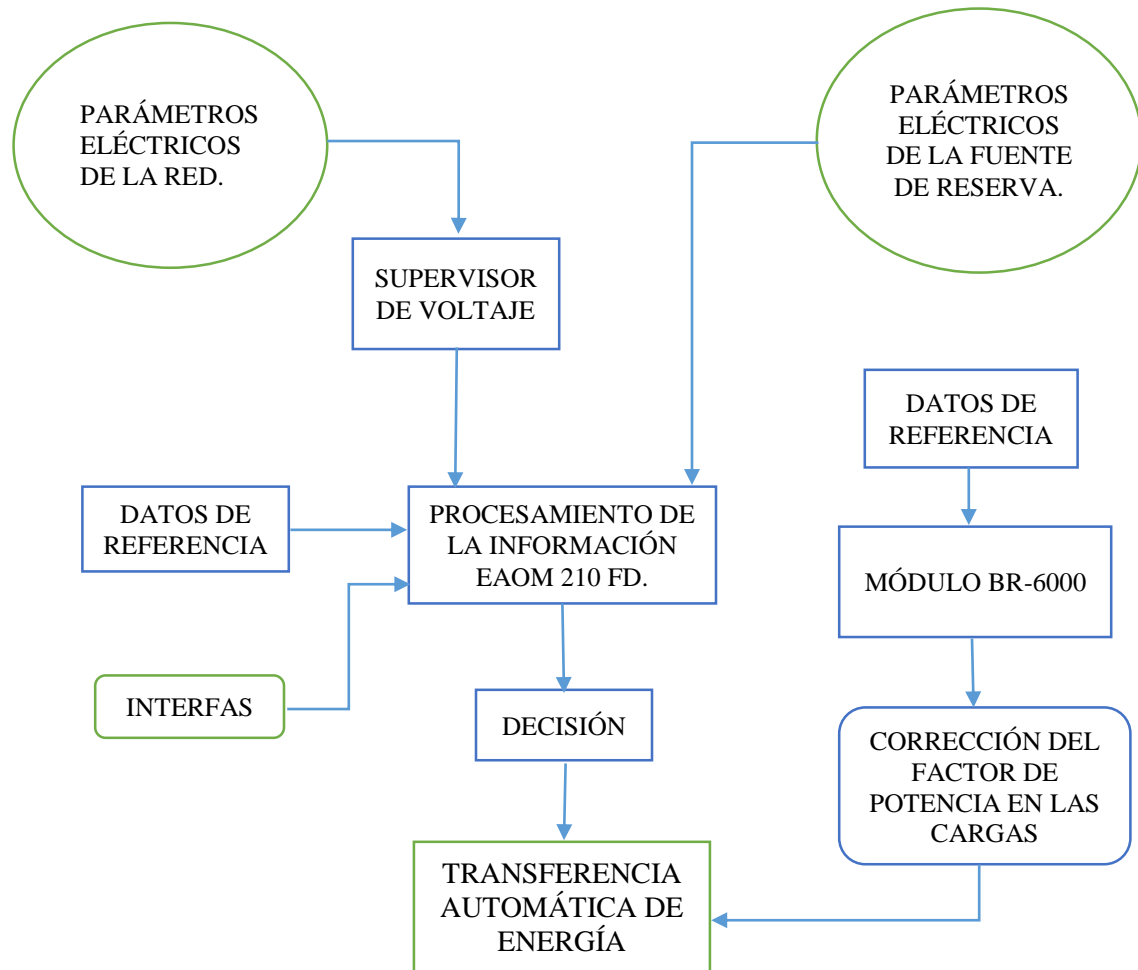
PARÁMETROS ELÉCTRICOS DE LA RED.

PARÁMETROS ELÉCTRICOS DE LA FUENTE DE RESERVA.

SUPERVISOR DE VOLTAJE

DATOS DE REFERENCIA

DATOS DE REFERENCIA

PROCESAMIENTO DE LA INFORMACIÓN EAOM 210 FD.

MÓDULO BR-6000

INTERFAS

DECISIÓN

CORRECCIÓN DEL FACTOR DE POTENCIA EN LAS CARGAS

TRANSFERENCIA AUTOMÁTICA DE ENERGÍA